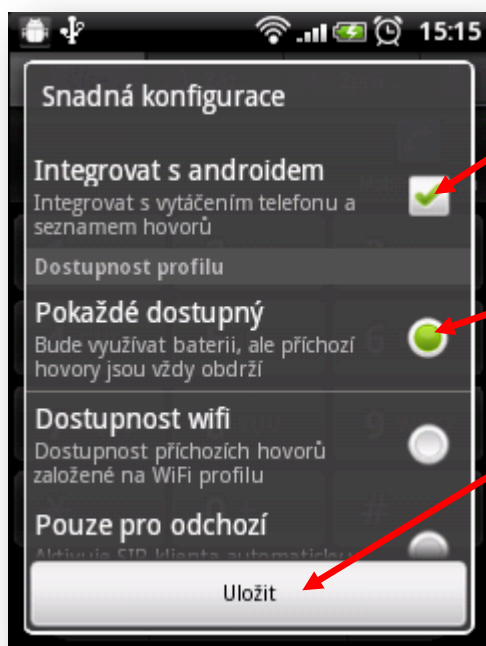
15:15

Snadná konfigurace

Integrovat s androidem
Integrovat s vytáčením telefonu a seznamem hovorů

Dostupnost profilu

Pokaždé dostupný
Bude využívat baterii, ale příchozí hovory jsou vždy obdrží

Dostupnost wifi
Dostupnost příchozích hovorů založené na WiFi profilu

Pouze pro odchozí
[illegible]

Uložit